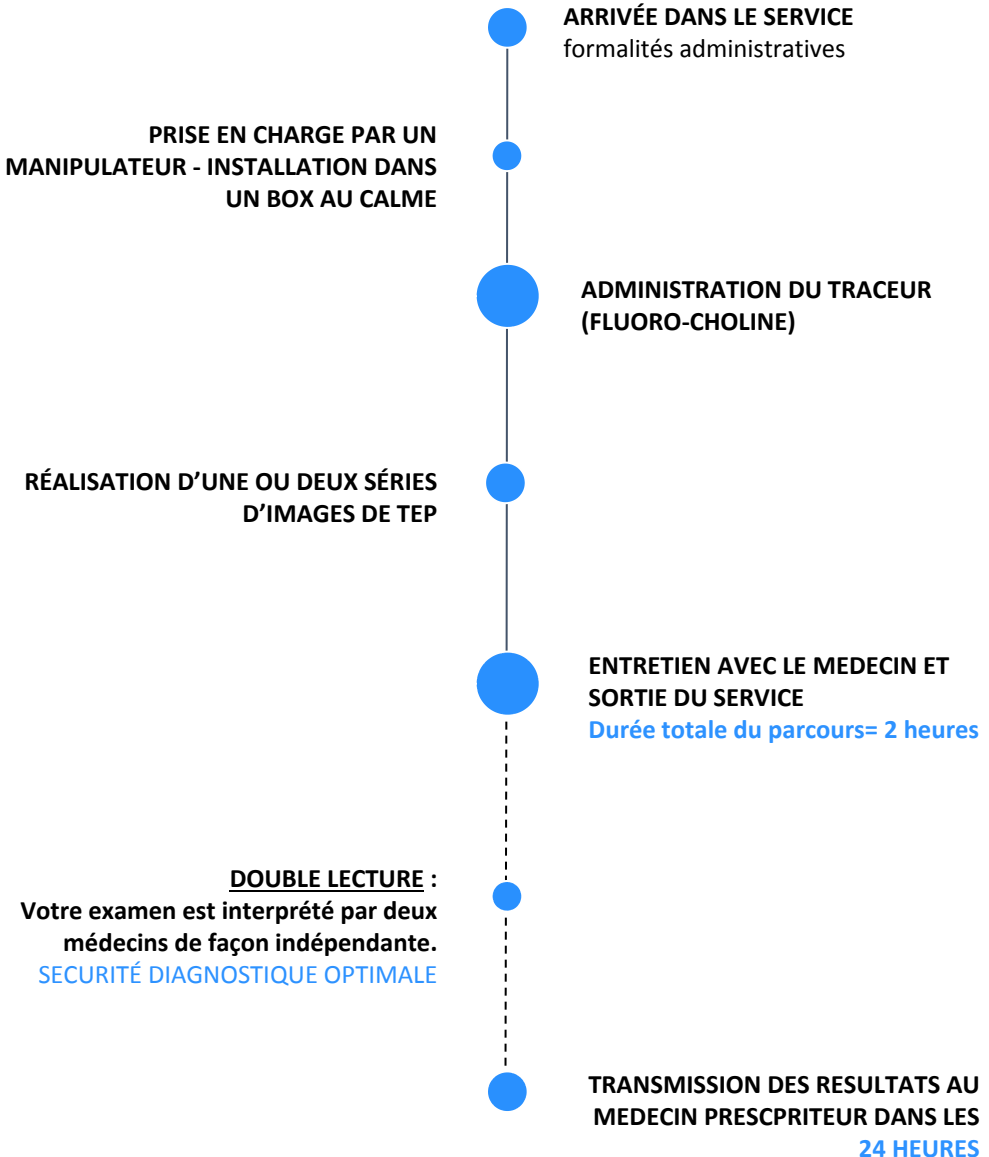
ARRIVÉE DANS LE SERVICE
formalités administratives

PRISE EN CHARGE PAR UN MANIPULATEUR - INSTALLATION DANS UN BOX AU CALME

ADMINISTRATION DU TRACEUR (FLUORO-CHOLINE)

RÉALISATION D'UNE OU DEUX SÉRIES D'IMAGES DE TEP

ENTRETIEN AVEC LE MEDECIN ET SORTIE DU SERVICE
Durée totale du parcours= 2 heures

DOUBLE LECTURE :
Votre examen est interprété par deux médecins de façon indépendante.
SECURITÉ DIAGNOSTIQUE OPTIMALE

TRANSMISSION DES RESULTATS AU MEDECIN PRESCPRITEUR DANS LES 24 HEURES